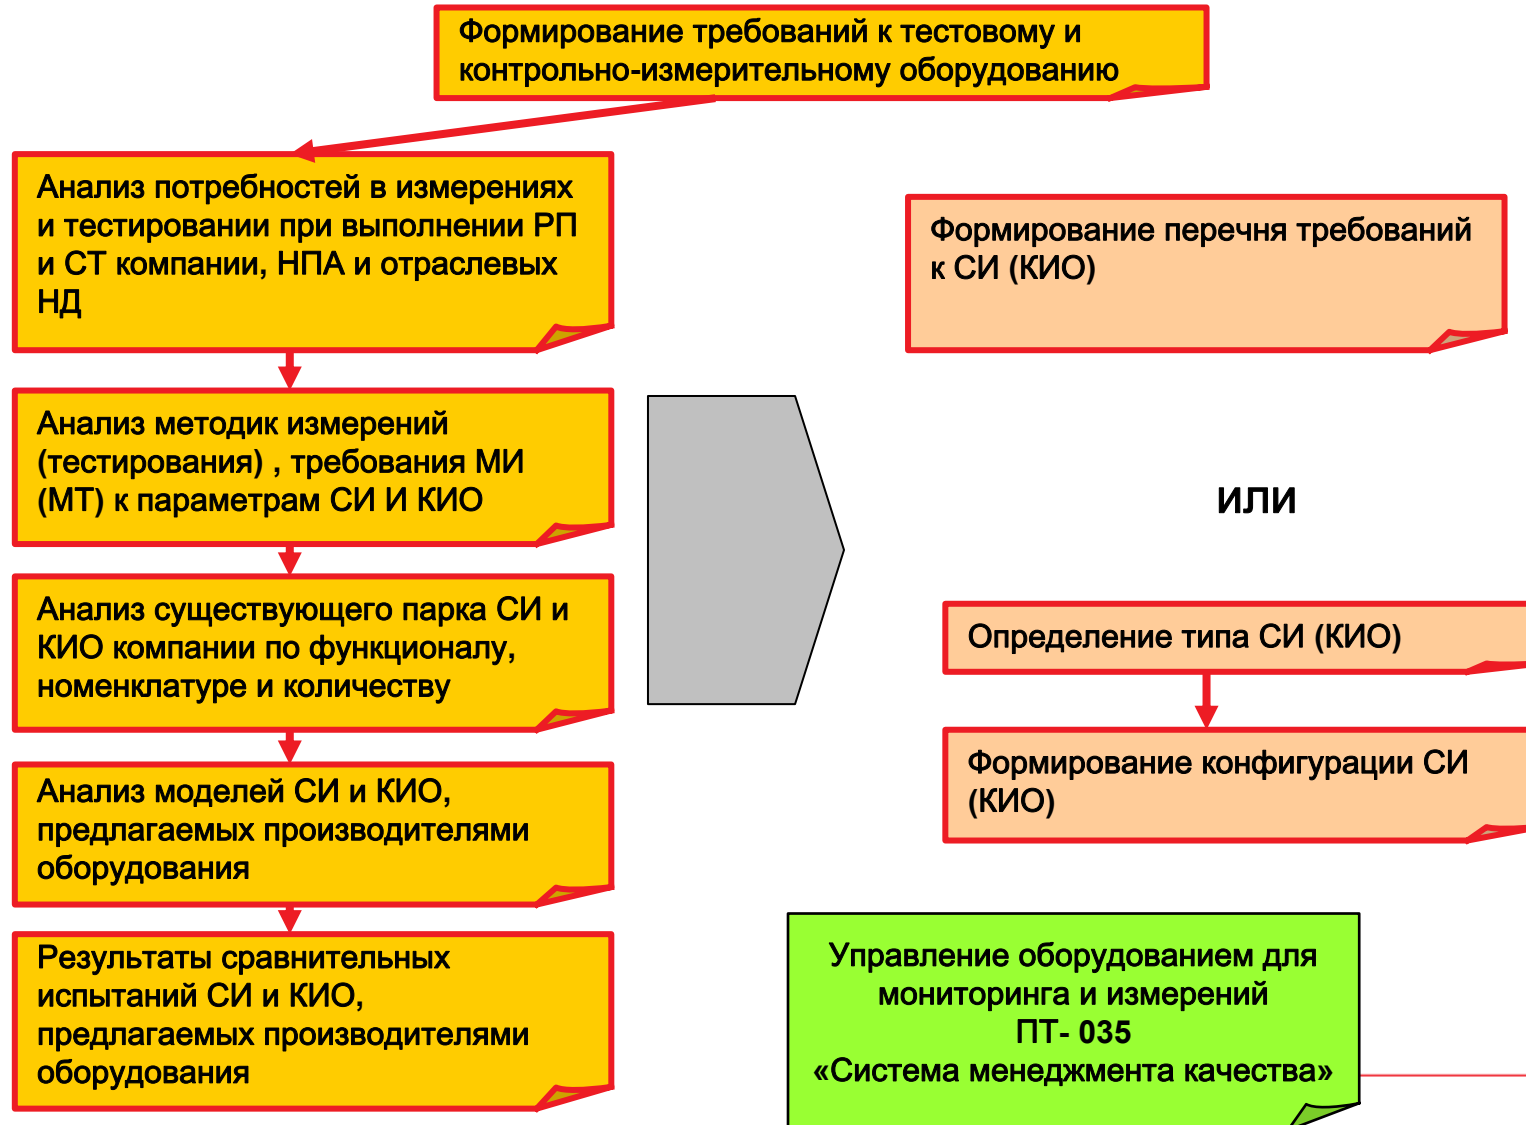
Формирование требований к тестовому и контрольно-измерительному оборудованию

Анализ потребностей в измерениях и тестировании при выполнении РП и СТ компании, НПА и отраслевых НД

Анализ методик измерений (тестирования) , требования МИ (МТ) к параметрам СИ И КИО

Анализ существующего парка СИ и КИО компании по функционалу, номенклатуре и количеству

Анализ моделей СИ и КИО, предлагаемых производителями оборудования

Результаты сравнительных испытаний СИ и КИО, предлагаемых производителями оборудования

Формирование перечня требований к СИ (КИО)

или

Определение типа СИ (КИО)

Формирование конфигурации СИ (КИО)

Управление оборудованием для мониторинга и измерений
ПТ- 035
«Система менеджмента качества»